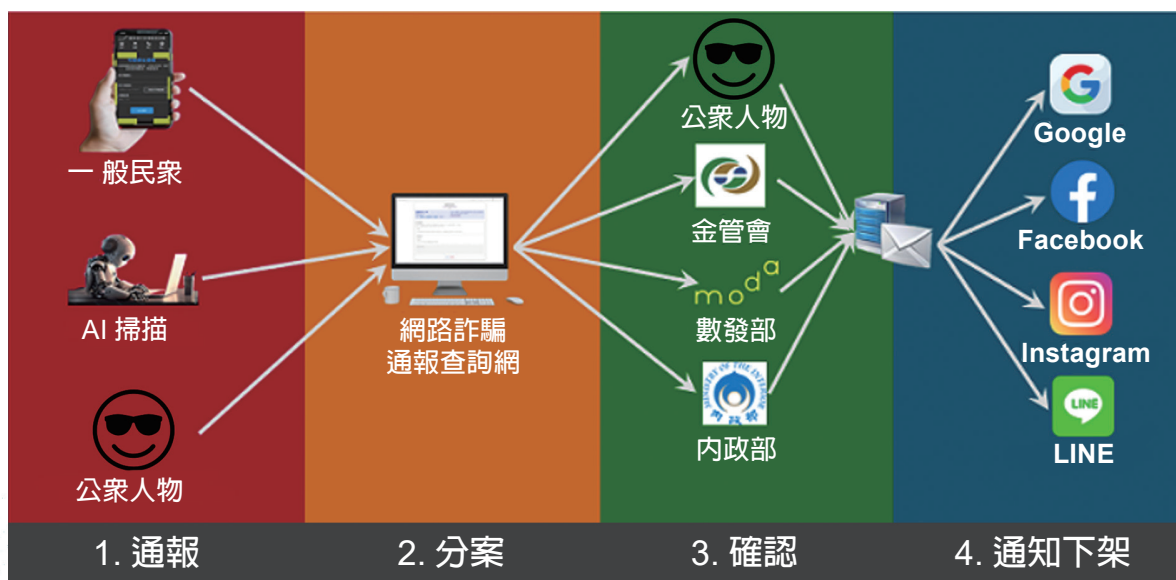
一 般民眾

AI 掃描

公眾人物

網路詐騙
通報查詢網

公眾人物

金管會

moda

數發部

MINISTRY OF THE INTERIOR

內政部

內政部

Google

Facebook

Instagram

LINE

LINE

1. 通報

2. 分案

3. 確認

4. 通知下架